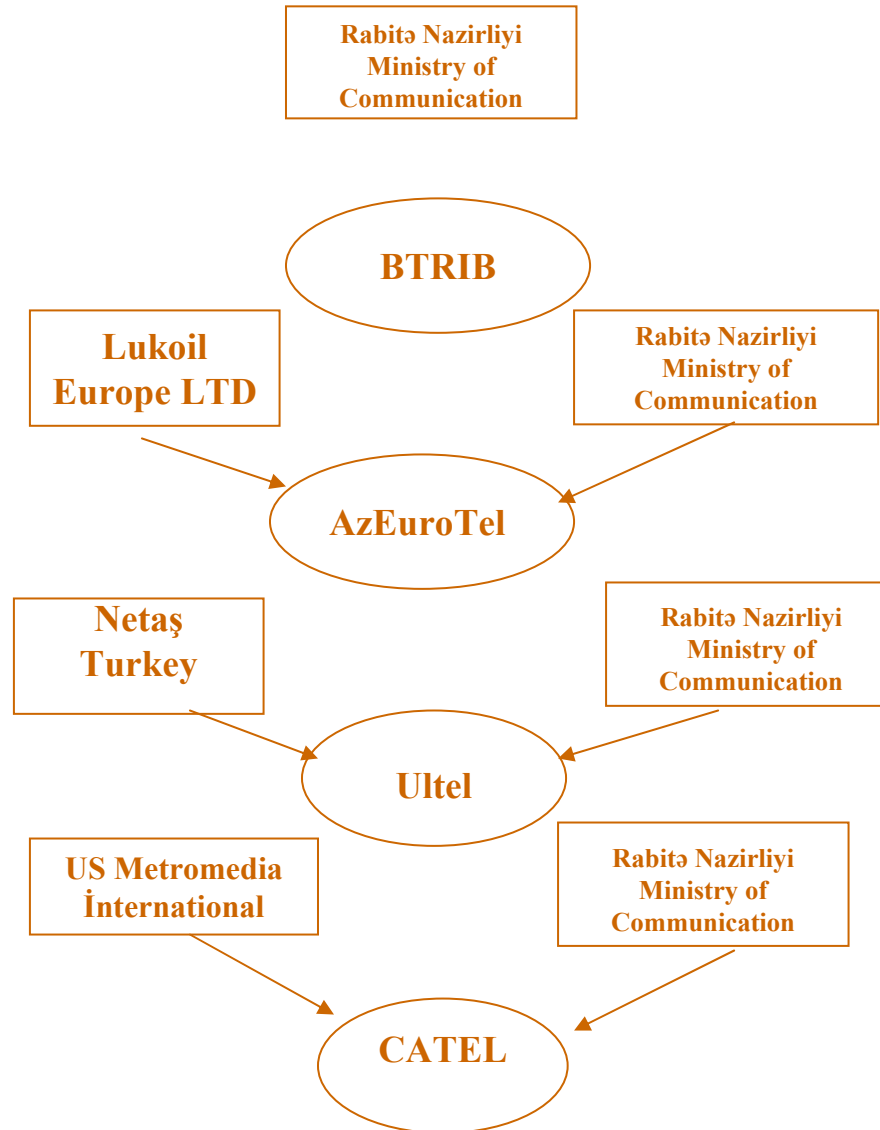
Rabitə Nazirliyi
Ministry of
Communication

BTRIB

Lukoil
Europe LTD

Rabitə Nazirliyi
Ministry of
Communication

AzEuroTel

Netaş
Turkey

Rabitə Nazirliyi
Ministry of
Communication

Ultel

US Metromedia
İnternational

Rabitə Nazirliyi
Ministry of
Communication

CATEL